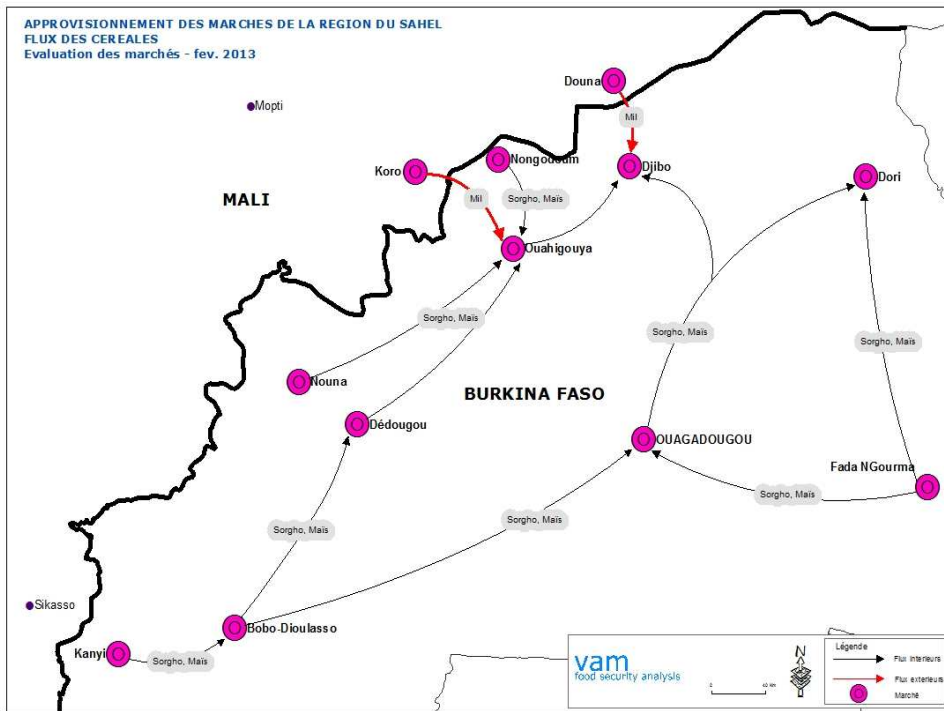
APPROVISIONNEMENT DES MARCHES DE LA REGION DU SAHEL
FLUX DES CEREALES
Evaluation des marchés - fev. 2013

Mopti

Douna

Mil

Koro

Nongodoum

Djibo

Dori

MALI

Mil

Sorgho, Maïs

Ouahigouya

Sorgho, Maïs

Sorgho, Maïs

Sorgho, Maïs

Nouna

BURKINA FASO

Dédougou

OUAGADOUGOU

Fada NGourma

Sorgho, Maïs

Sorgho, Maïs

Sorgho, Maïs

Sikasso

Bobo-Dioulasso

Kanyi

Sorgho, Maïs

vam
food security analysis

0 40 km

N

Légende
Flux interieurs
Flux exterieurs
Marché